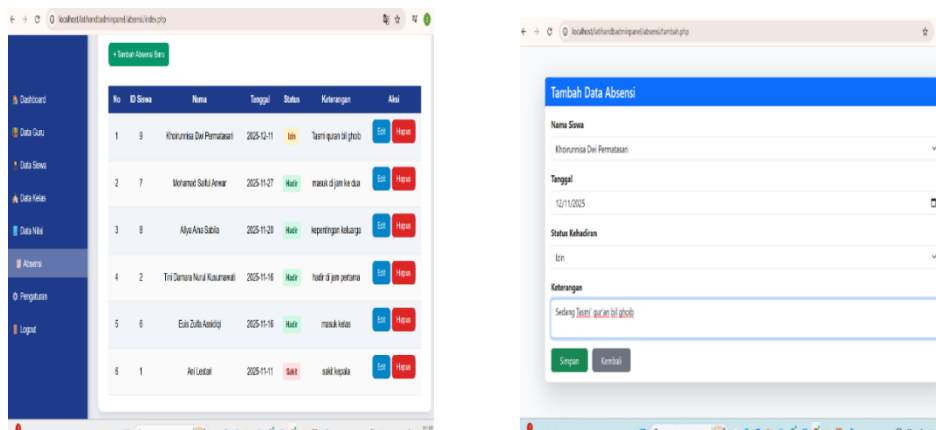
localhost/latihandadminpanel/absensi/index.php

+ Tambah Absensi Baru

Dashboard
Data Guru
Data Siswa
Data Kelas
Data Nilai
Absensi
Pengaturan
Logout

| No | ID Siswa | Nama | Tanggal | Status | Keterangan | Aksi |
|---|---|---|---|---|---|---|
| 1 | 9 | Khoirunnisa Dwi Permatasari | 2025-12-11 | Izin | Tasmi quran bil ghoib | Edit Hapus |
| 2 | 7 | Mohamad Saiful Anwar | 2025-11-27 | Hadir | masuk di jam ke dua | Edit Hapus |
| 3 | 8 | Aliya Aina Sabila | 2025-11-20 | Hadir | kepentingan keluarga | Edit Hapus |
| 4 | 2 | Trini Damara Nurul Kusumawati | 2025-11-16 | Hadir | hadir di jam pertama | Edit Hapus |
| 5 | 6 | Euis Zulfa Assidiqi | 2025-11-16 | Hadir | masuk kelas | Edit Hapus |
| 6 | 1 | Ani Lestari | 2025-11-11 | Sakit | sakit kepala | Edit Hapus |

localhost/latihandadminpanel/absensi/tambah.php

Tambah Data Absensi

Nama Siswa
Khoirunnisa Dwi Permatasari

Tanggal
12/11/2025

Status Kehadiran
Izin

Keterangan
Sedang Tasmi' qur'an bil ghoib

Simpan
Kembali